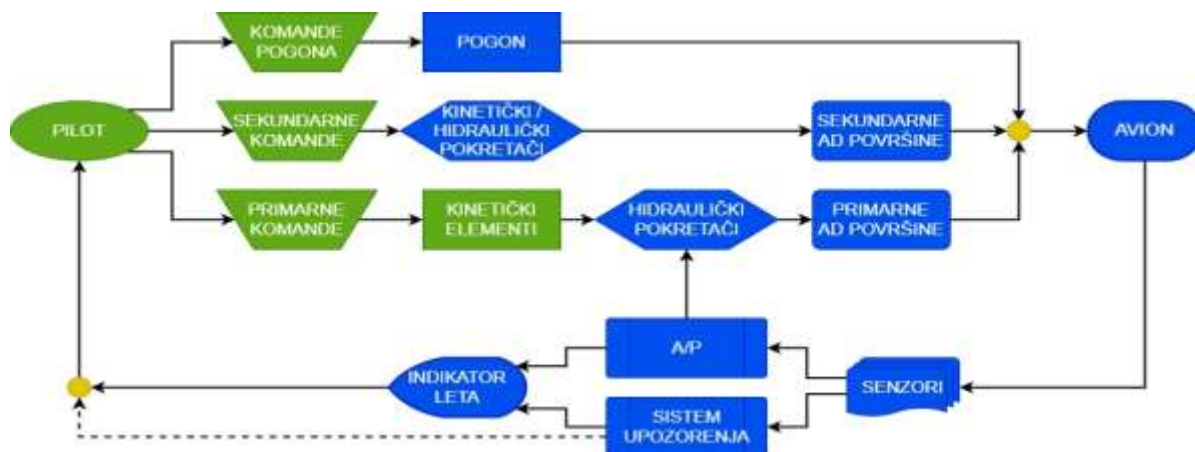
KOMANDE POGONA

POGON

PILOT

SEKUNDARNE KOMANDE

KINETIČKI / HIDRAULIČKI POKRETAČI

SEKUNDARNE AD POVRŠINE

AVION

PRIMARNE KOMANDE

KINETIČKI ELEMENTI

HIDRAULIČKI POKRETAČI

PRIMARNE AD POVRŠINE

A/P

INDIKATOR LETA

SENZORI

SISTEM UPOZORENJA